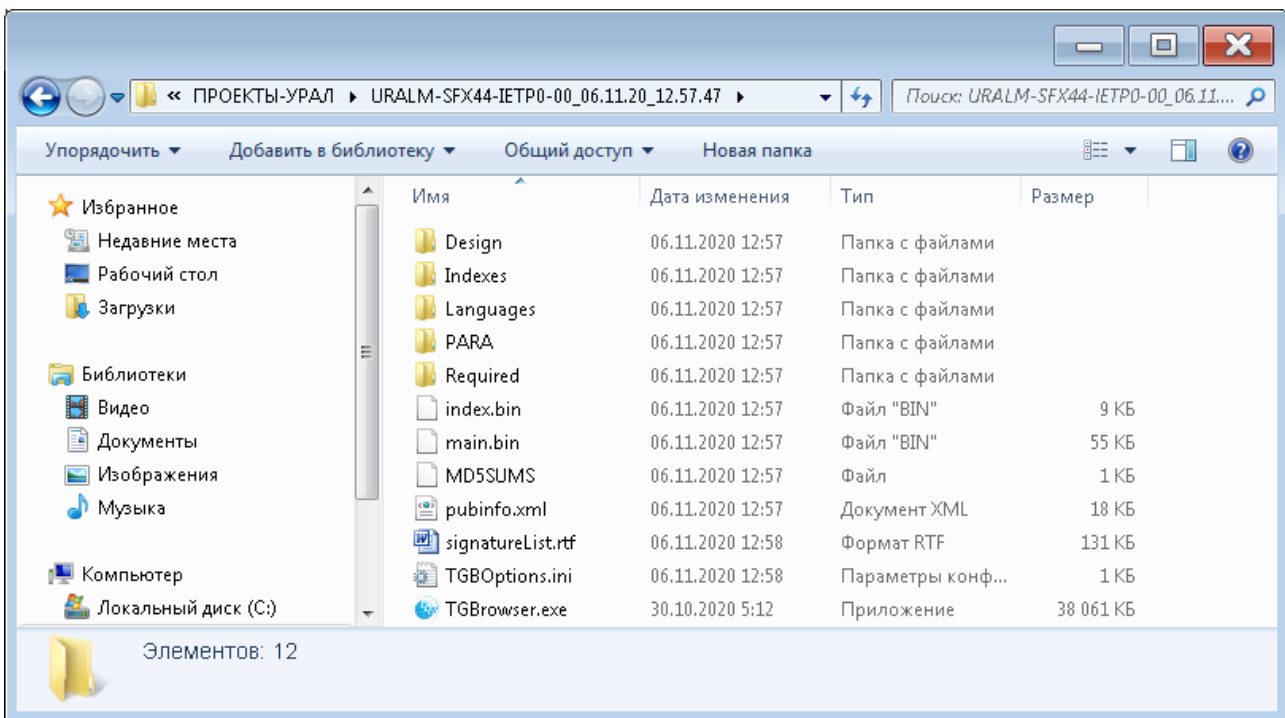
« ПРОЕКТЫ-УРАЛ ▸ URALM-SFX44-IETP0-00_06.11.20_12.57.47 ▸

Поиск: URALM-SFX44-IETP0-00_06.11....

Упорядочить ▾ Добавить в библиотеку ▾ Общий доступ ▾ Новая папка

Избранное
Недавние места
Рабочий стол
Загрузки

Библиотеки
Видео
Документы
Изображения
Музыка

Компьютер
Локальный диск (C:)

| Имя | Дата изменения | Тип | Размер |
|---|---|---|---|
| Design | 06.11.2020 12:57 | Папка с файлами | |
| Indexes | 06.11.2020 12:57 | Папка с файлами | |
| Languages | 06.11.2020 12:57 | Папка с файлами | |
| PARA | 06.11.2020 12:57 | Папка с файлами | |
| Required | 06.11.2020 12:57 | Папка с файлами | |
| index.bin | 06.11.2020 12:57 | Файл "BIN" | 9 КБ |
| main.bin | 06.11.2020 12:57 | Файл "BIN" | 55 КБ |
| MD5SUMS | 06.11.2020 12:57 | Файл | 1 КБ |
| pubinfo.xml | 06.11.2020 12:57 | Документ XML | 18 КБ |
| signatureList.rtf | 06.11.2020 12:58 | Формат RTF | 131 КБ |
| TGBOptions.ini | 06.11.2020 12:58 | Параметры конф... | 1 КБ |
| TGBrowser.exe | 30.10.2020 5:12 | Приложение | 38 061 КБ |

Элементов: 12